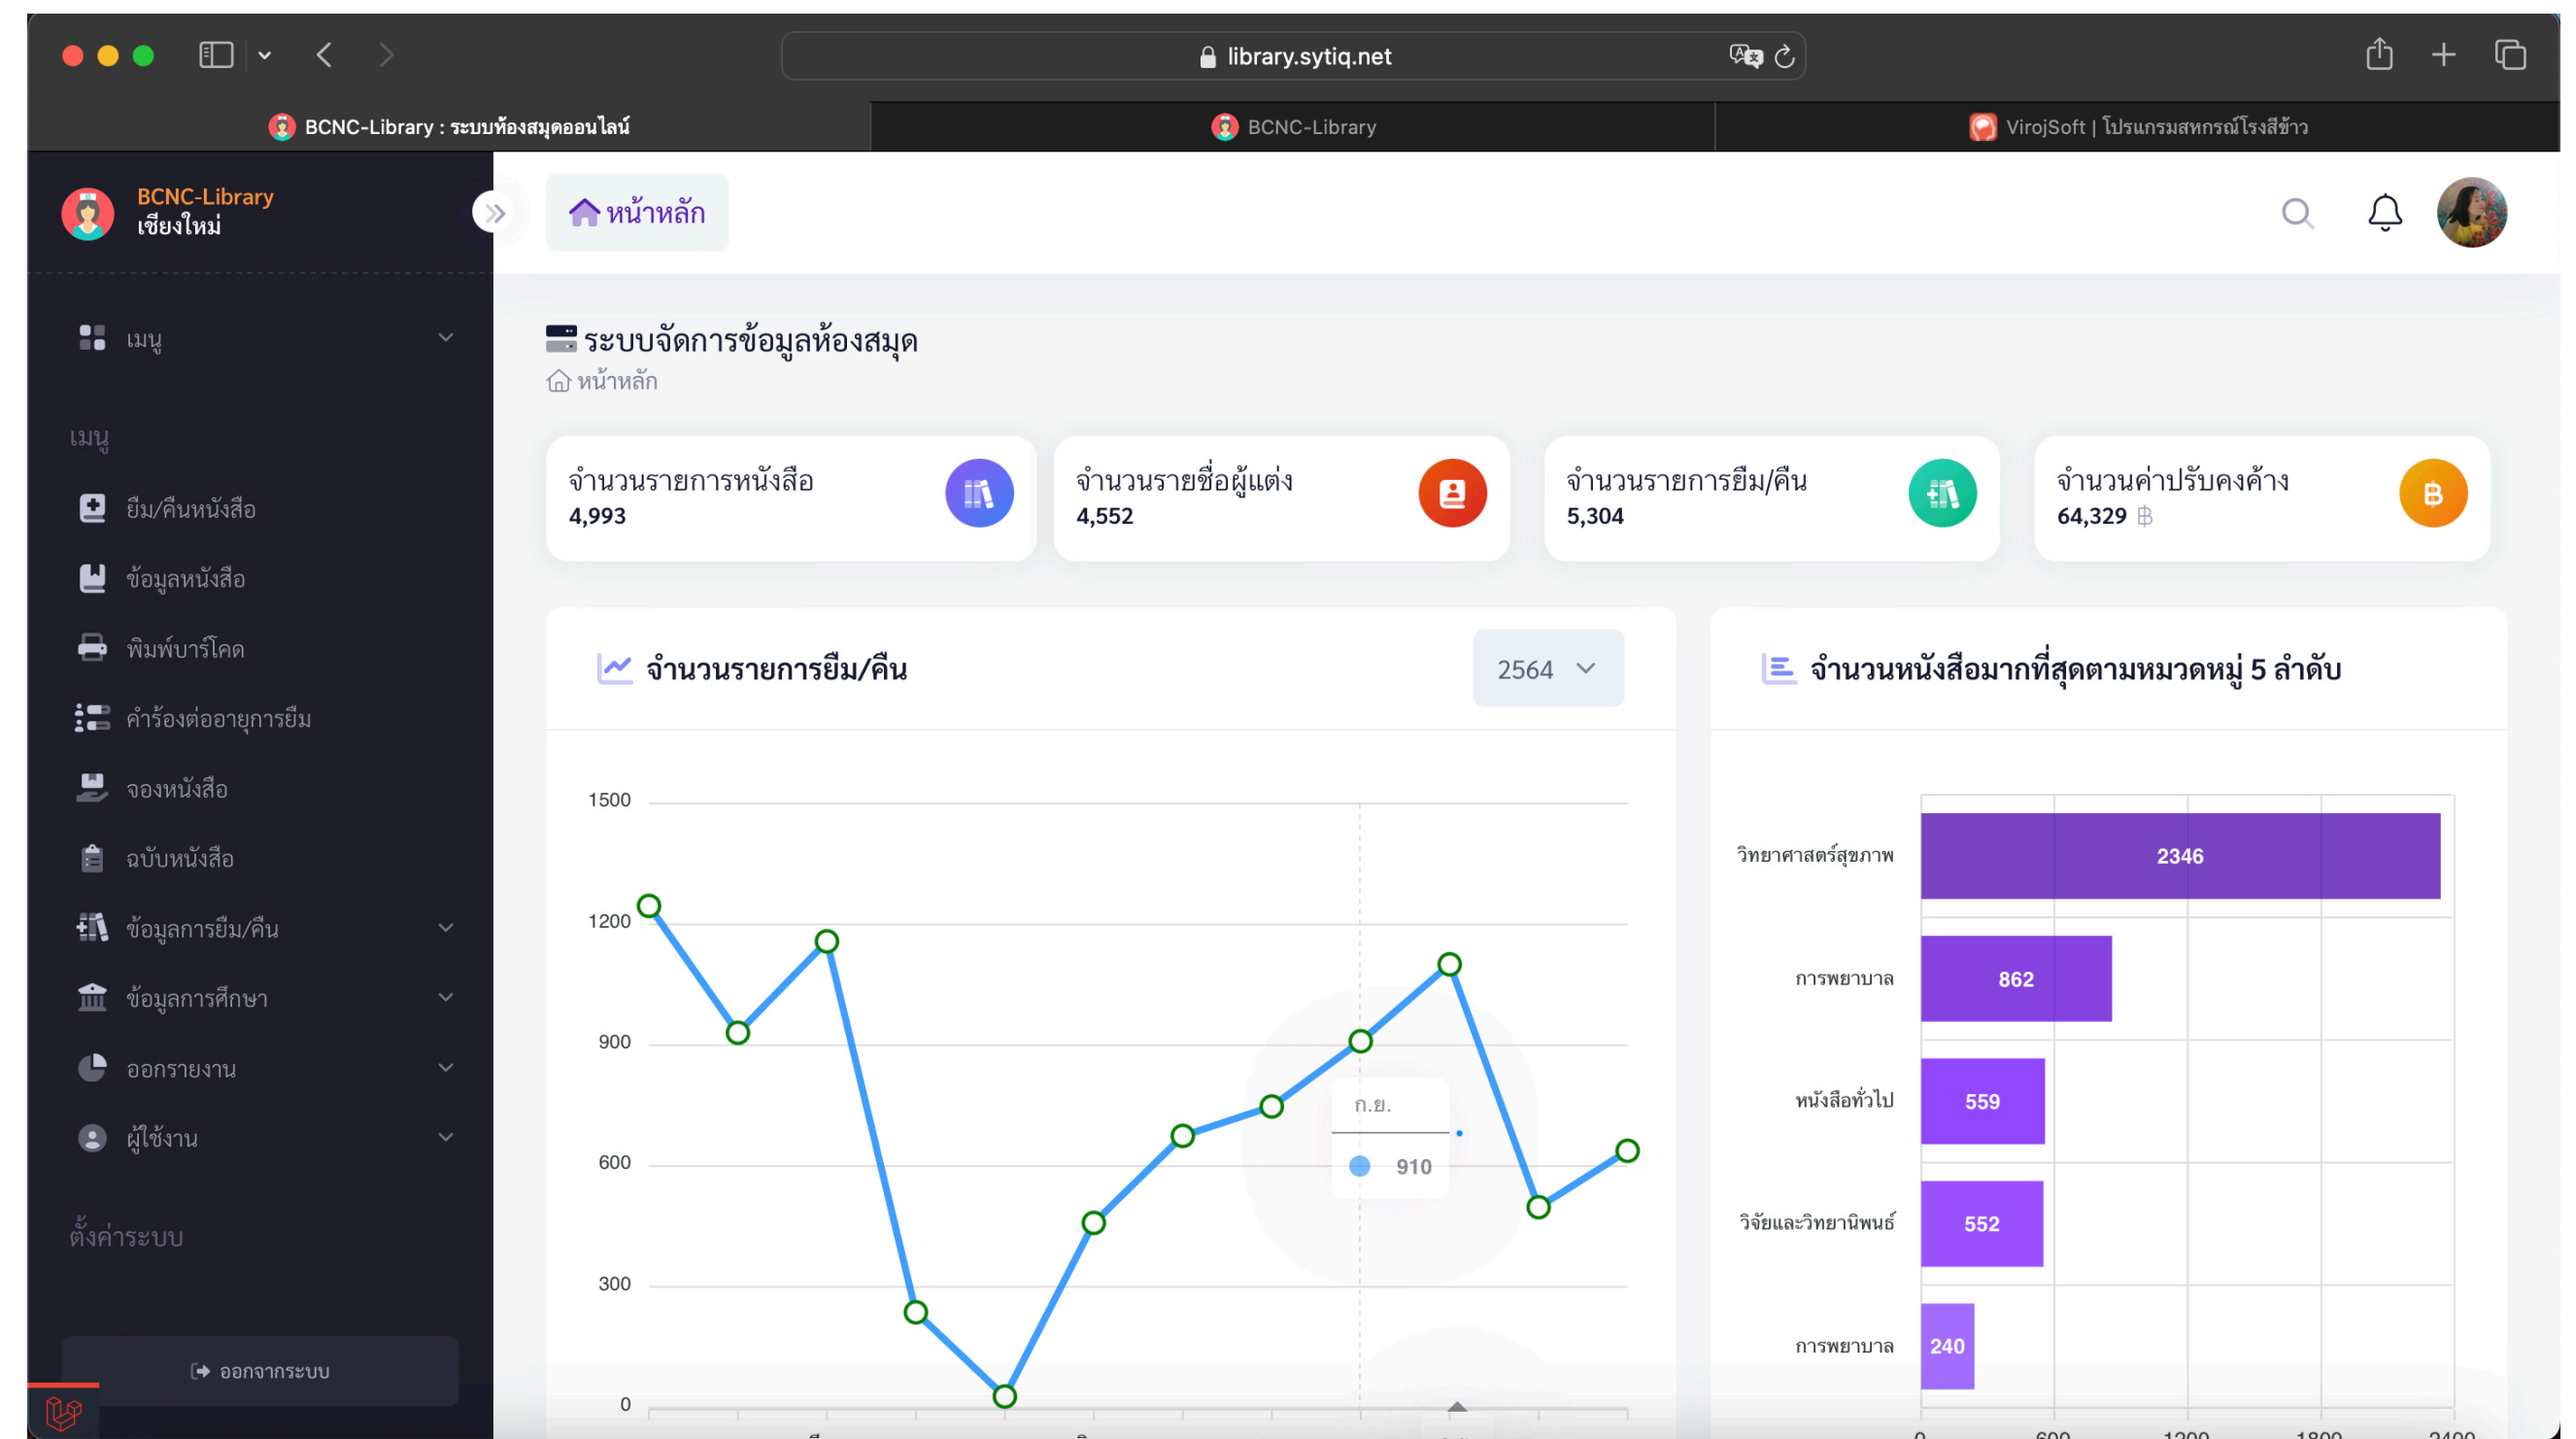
library.sytiq.net

BCNC-Library : ระบบห้องสมุดออนไลน์
BCNC-Library
VirojSoft | โปรแกรมสหกรณ์โรงสีข้าว

BCNC-Library
เชียงใหม่

หน้าหลัก

เมนู

เมนู

ยืม/คืนหนังสือ
ข้อมูลหนังสือ
พิมพ์บาร์โคด
คำร้องต่ออายุการยืม
จองหนังสือ
ฉบับหนังสือ
ข้อมูลการยืม/คืน
ข้อมูลการศึกษา
ออกรายงาน
ผู้ใช้งาน

ตั้งค่าระบบ

ออกจากระบบ

ระบบจัดการข้อมูลห้องสมุด
หน้าหลัก

จำนวนรายการหนังสือ
4,993

จำนวนรายชื่อผู้แต่ง
4,552

จำนวนรายการยืม/คืน
5,304

จำนวนค่าปรับคงค้าง
64,329 ฿

จำนวนรายการยืม/คืน
2564

1500
1200
900
600
300
0

ก.ย.
910

จำนวนหนังสือมากที่สุดตามหมวดหมู่ 5 ลำดับ

วิทยาศาสตร์สุขภาพ 2346
การพยาบาล 862
หนังสือทั่วไป 559
วิจัยและวิทยานิพนธ์ 552
การพยาบาล 240

0 600 1200 1800 2400